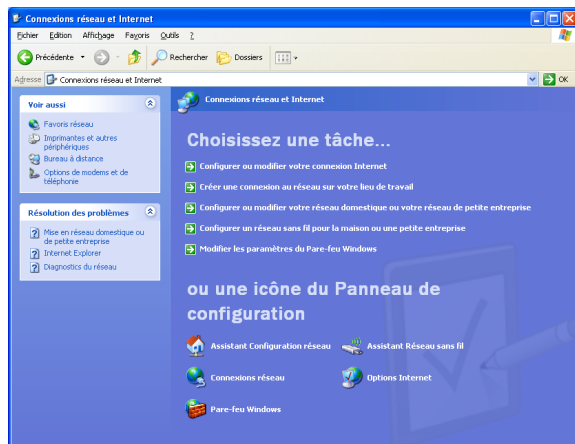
Connexions réseau et Internet

Fichier Edition Affichage Favoris Outils ?

Précédente Rechercher Dossiers

Adresse Connexions réseau et Internet OK

Voir aussi

Favoris réseau
Imprimantes et autres périphériques
Bureau à distance
Options de modems et de téléphonie

Résolution des problèmes

Mise en réseau domestique ou de petite entreprise
Internet Explorer
Diagnostics du réseau

Connexions réseau et Internet

Choisissez une tâche...

Configurer ou modifier votre connexion Internet
Créer une connexion au réseau sur votre lieu de travail
Configurer ou modifier votre réseau domestique ou votre réseau de petite entreprise
Configurer un réseau sans fil pour la maison ou une petite entreprise
Modifier les paramètres du Pare-feu Windows

ou une icône du Panneau de configuration

Assistant Configuration réseau
Assistant Réseau sans fil
Connexions réseau
Options Internet
Pare-feu Windows